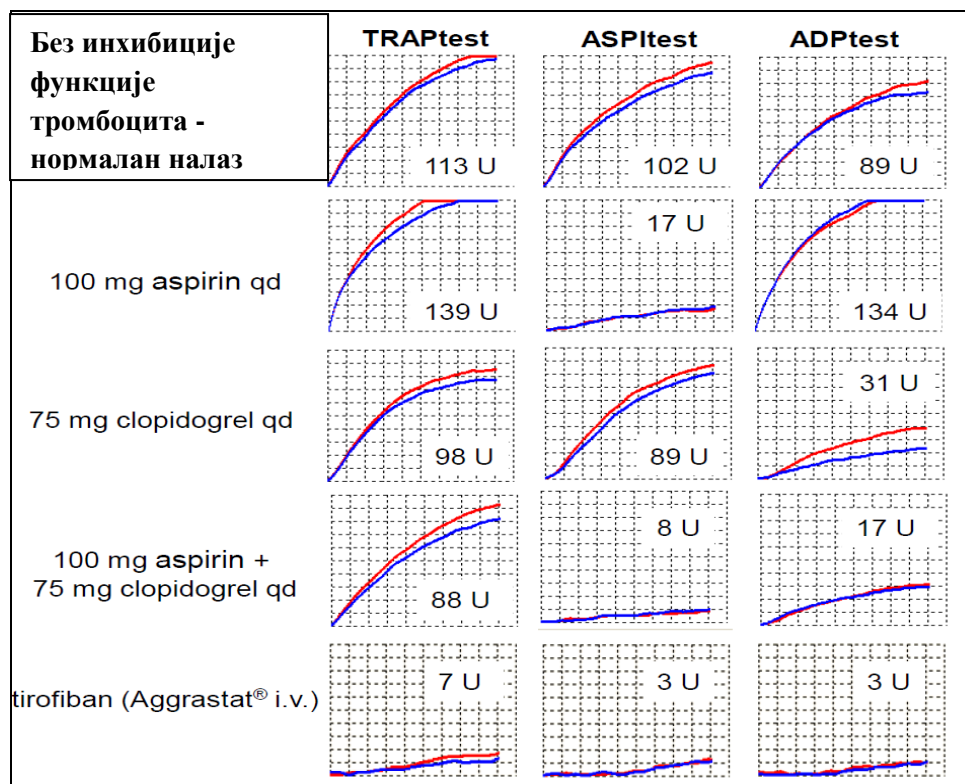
| | TRAPtest | ASPItest | ADPtest |
|---|---|---|---|
| Без инхибиције функције тромбоцита - нормалан налаз | 113 U | 102 U | 89 U |
| 100 mg aspirin qd | 139 U | 17 U | 134 U |
| 75 mg clopidogrel qd | 98 U | 89 U | 31 U |
| 100 mg aspirin + 75 mg clopidogrel qd | 88 U | 8 U | 17 U |
| tirofiban (Aggrastat® i.v.) | 7 U | 3 U | 3 U |